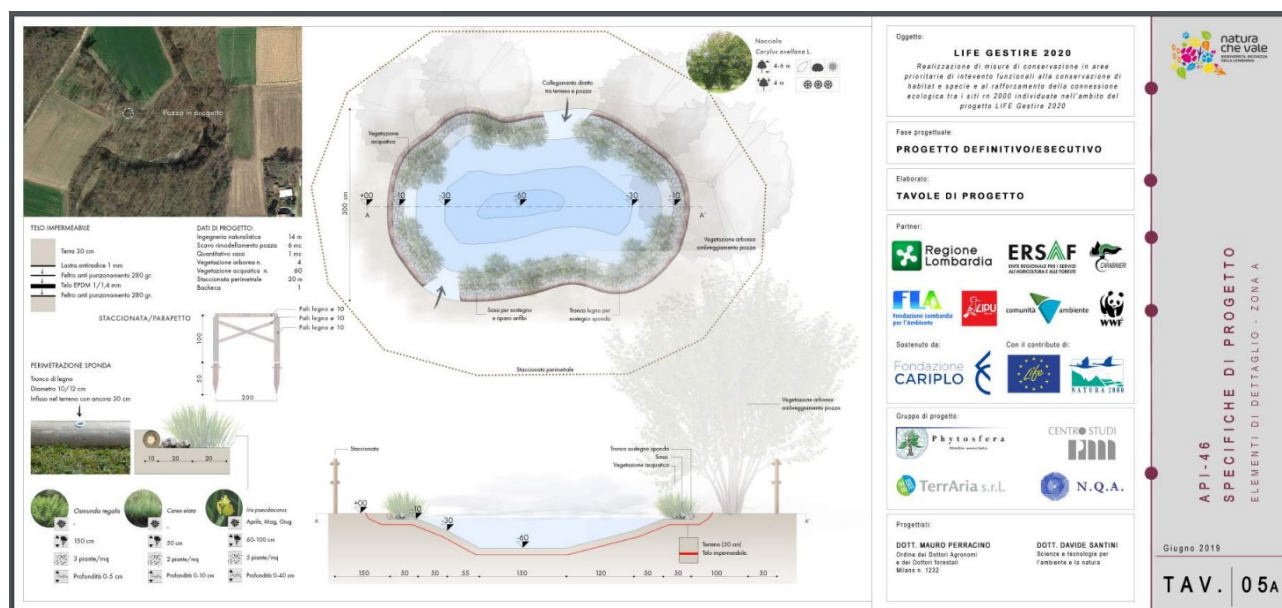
Pozza in progetto

TELO IMPERMEABILE

Terra 30 cm
Lastra antiradice 1 mm
Feltro anti punzonamento 280 gr.
Telo EPDM 1/1,4 mm
Feltro anti punzonamento 280 gr.

DATI DI PROGETTO:
Ingegneria naturalistica 14 m
Scavo rimodellamento pozza 6 mc
Quantitativo sassi 1 mc
Vegetazione arborea n. 4
Vegetazione acquatica n. 60
Staccionata perimetrale 20 m
Bacheca 1

STACCIONATA/PARAPETTO

Pali legno ø 10
Pali legno ø 10
Pali legno ø 10

100
50
200

PERIMETRAZIONE SPONDA
Tronco di legno
Diametro 10/12 cm
Infisso nel terreno con ancora 30 cm

10 20 20

Osmunda regalis
150 cm
3 piante/mq
Profondità 0-5 cm

Carex elata
50 cm
2 piante/mq
Profondità 0-10 cm

Iris pseudacorus
Aprile, Mag, Giug
60-100 cm
5 piante/mq
Profondità 0-40 cm

Nocciolo
Corylus avellana L.
4-6 m
4 m

Collegamento diretto tra terreno e pozza

Vegetazione acquatica

300 cm

+00
-10
-30
-60
-30
-10
A
A'

Vegetazione arborea ombreggiamento pozza

Sassi per sostegno e riparo anfibi

Tronco legno per sostegno sponda

Staccionata perimetrale

Vegetazione arborea ombreggiamento pozza

Staccionata

Tronco sostegno sponda
Sassi
Vegetazione acquatica

+00
-10
-30
-60

Terreno (30 cm)
Telo impermeabile

A
A'

150 50 50 55 150 120 50 50 100 50

Oggetto:
LIFE GESTIRE 2020
Realizzazione di misure di conservazione in aree prioritarie di intervento funzionali alla conservazione di habitat e specie e al rafforzamento della connessione ecologica tra i siti rn 2000 individuate nell'ambito del progetto LIFE Gestire 2020

Fase progettuale:
PROGETTO DEFINITIVO/ESECUTIVO

Elaborato:
TAVOLE DI PROGETTO

Partner:
Regione Lombardia
ERSAF ENTE REGIONALE PER I SERVIZI ALL'AGRICOLTURA E ALLE FORESTE
CARABINIERI
FLA Fondazione Lombardia per l'Ambiente
LIPU
comunità ambiente
WWF

Sostenuto da:
Fondazione CARIPLO

Con il contributo di:
Life
NATURA 2000

Gruppo di progetto:
Phytosfera Studio associato
CENTRO STUDI
TerrAria s.r.l.
N.Q.A.

Progettisti:
DOTT. MAURO PERRACINO
Ordine dei Dottori Agronomi e dei Dottori forestali Milano n. 1232

DOTT. DAVIDE SANTINI
Scienze e tecnologie per l'ambiente e la natura

natura che vale
BIODIVERSITÀ, RICCHEZZA DELLA LOMBARDIA

API-46
SPECIFICHE DI PROGETTO
ELEMENTI DI DETTAGLIO - ZONA A

Giugno 2019

TAV. 05A